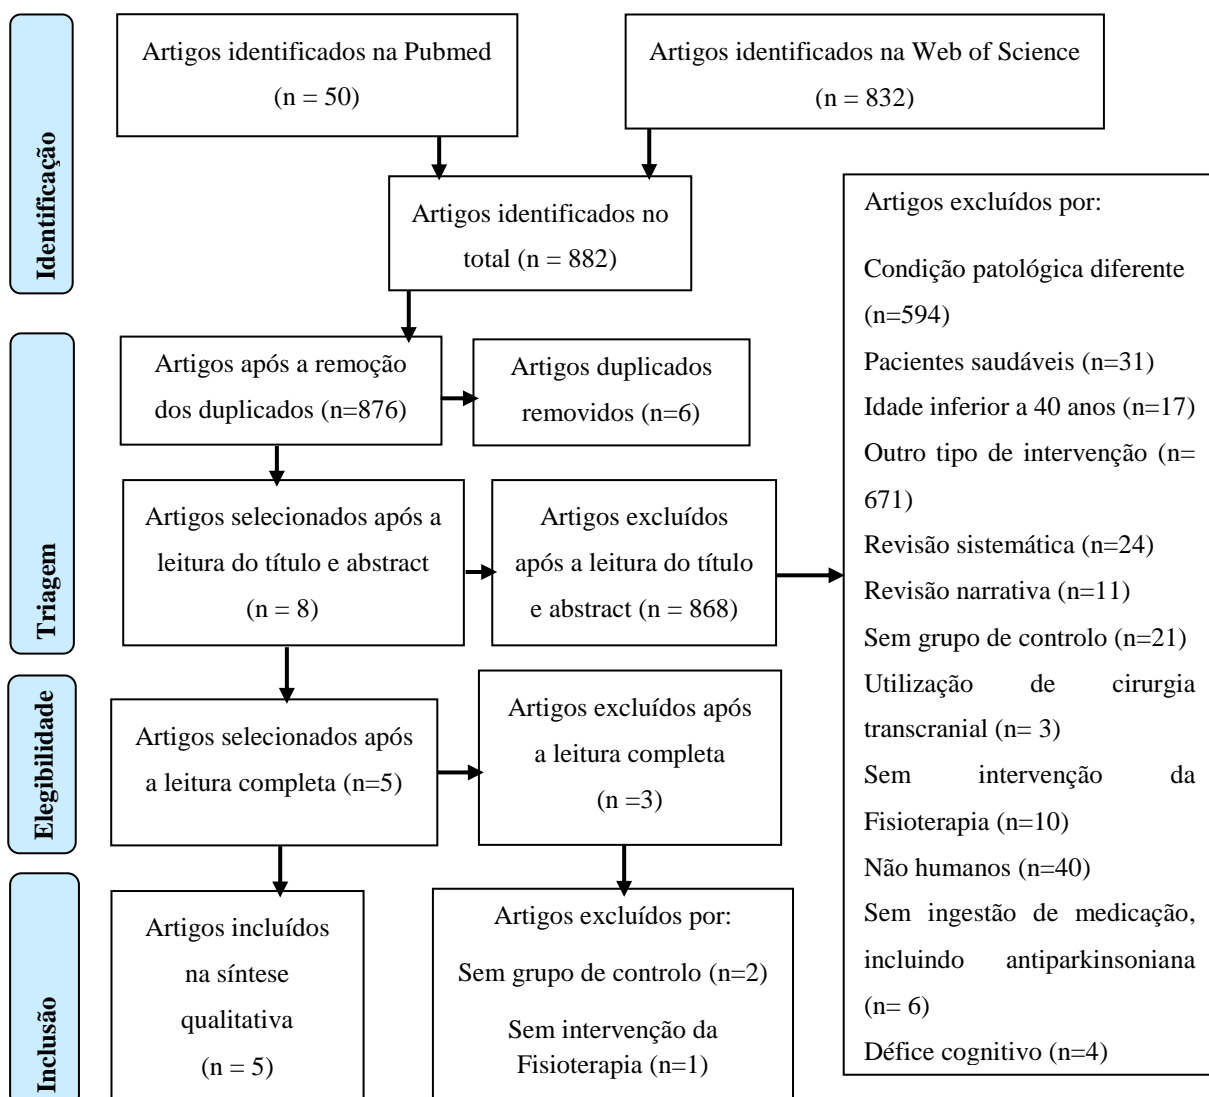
Identificação

Artigos identificados na Pubmed (n = 50)

Artigos identificados na Web of Science (n = 832)

Artigos identificados no total (n = 882)

Artigos excluídos por:

Condição patológica diferente (n=594)
Pacientes saudáveis (n=31)
Idade inferior a 40 anos (n=17)
Outro tipo de intervenção (n= 671)
Revisão sistemática (n=24)
Revisão narrativa (n=11)
Sem grupo de controlo (n=21)
Utilização de cirurgia transcranial (n= 3)
Sem intervenção da Fisioterapia (n=10)
Não humanos (n=40)
Sem ingestão de medicação, incluindo antiparkinsoniana (n= 6)
Défice cognitivo (n=4)

Triagem

Artigos após a remoção dos duplicados (n=876)

Artigos duplicados removidos (n=6)

Artigos selecionados após a leitura do título e abstract (n = 8)

Artigos excluídos após a leitura do título e abstract (n = 868)

Elegibilidade

Artigos selecionados após a leitura completa (n=5)

Artigos excluídos após a leitura completa (n =3)

Inclusão

Artigos incluídos na síntese qualitativa (n = 5)

Artigos excluídos por:
Sem grupo de controlo (n=2)
Sem intervenção da Fisioterapia (n=1)